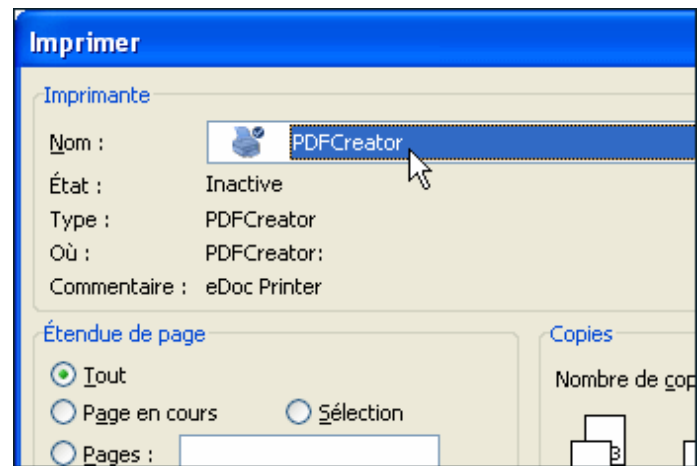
Imprimer

Imprimante

Nom : PDFCreator

État : Inactive

Type : PDFCreator

Où : PDFCreator:

Commentaire : eDoc Printer

Étendue de page

Tout

Page en cours

Sélection

Pages :

Copies

Nombre de co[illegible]